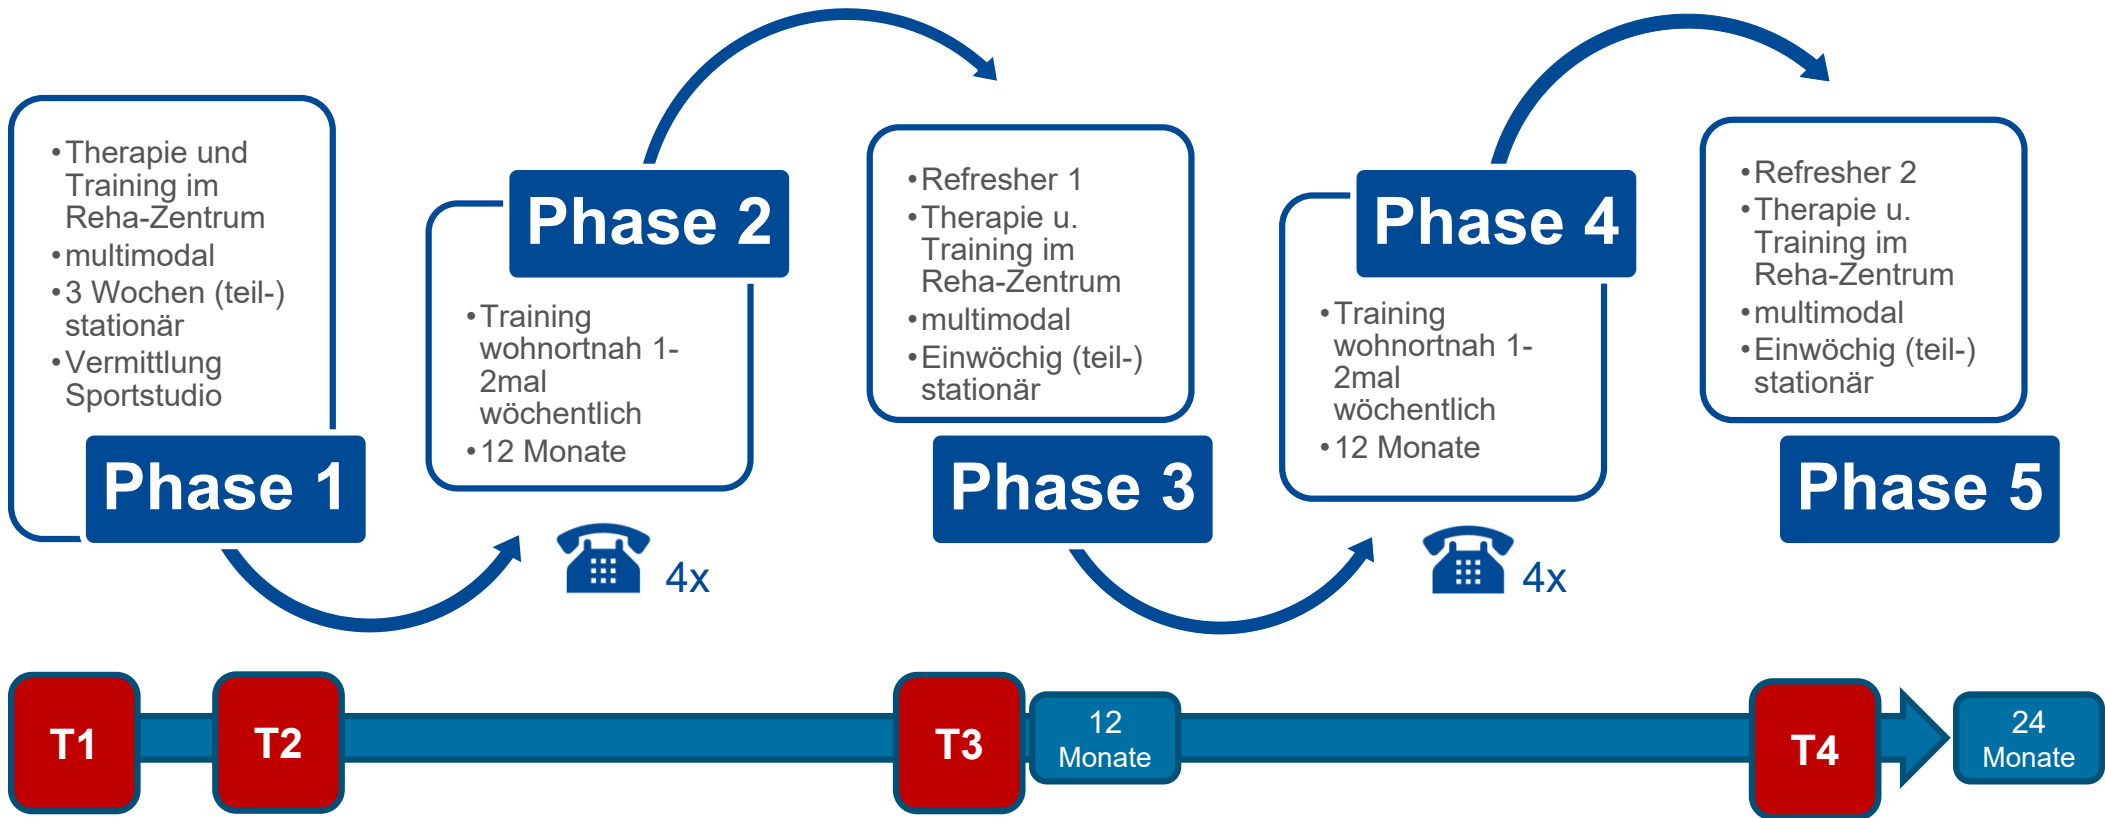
• Therapie und Training im Reha-Zentrum
• multimodal
• 3 Wochen (teil-) stationär
• Vermittlung Sportstudio

Phase 1

Phase 2

• Training wohnortnah 1-2mal wöchentlich
• 12 Monate

4x

• Refresher 1
• Therapie u. Training im Reha-Zentrum
• multimodal
• Einwöchig (teil-) stationär

Phase 3

Phase 4

• Training wohnortnah 1-2mal wöchentlich
• 12 Monate

4x

• Refresher 2
• Therapie u. Training im Reha-Zentrum
• multimodal
• Einwöchig (teil-) stationär

Phase 5

T1
T2
T3
12 Monate
T4
24 Monate